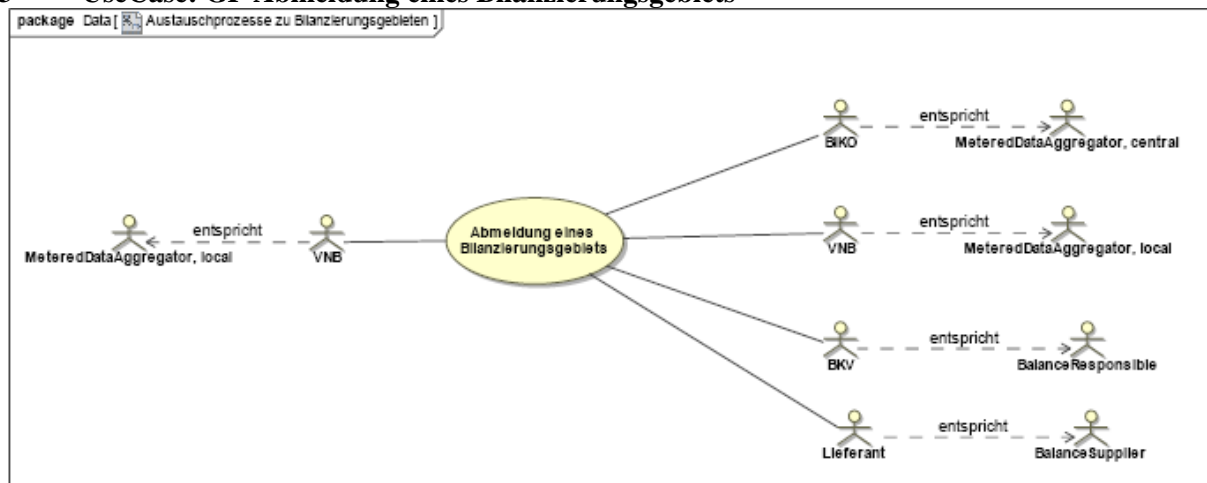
package Data [ Austauschprozesse zu Bilanzierungsgebieten ]

MeteredDataAggregator, local
entspricht
VNB

Abmeldung eines Bilanzierungsgebiets

BIKO
entspricht
MeteredDataAggregator, central

VNB
entspricht
MeteredDataAggregator, local

BKV
entspricht
BalanceResponsible

Lieferant
entspricht
BalanceSupplier